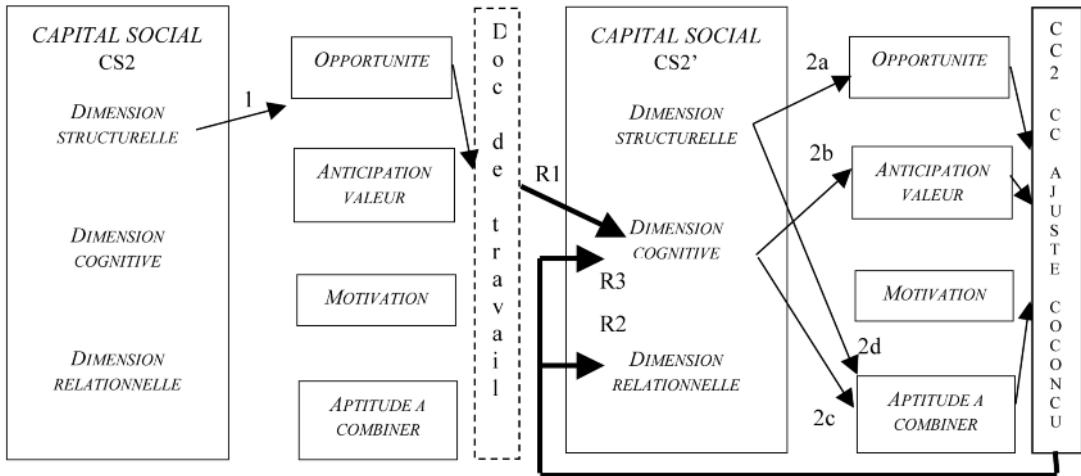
CAPITAL SOCIAL
CS2

DIMENSION STRUCTURELLE

DIMENSION COGNITIVE

DIMENSION RELATIONNELLE

1

OPPORTUNITE

ANTICIPATION VALEUR

MOTIVATION

APTITUDE A COMBINER

Doc de travail

R1

R3

R2

CAPITAL SOCIAL
CS2'

DIMENSION STRUCTURELLE

DIMENSION COGNITIVE

DIMENSION RELATIONNELLE

2a

2b

2d

2c

OPPORTUNITE

ANTICIPATION VALEUR

MOTIVATION

APTITUDE A COMBINER

CC2 CC AJUSTE COCONCU